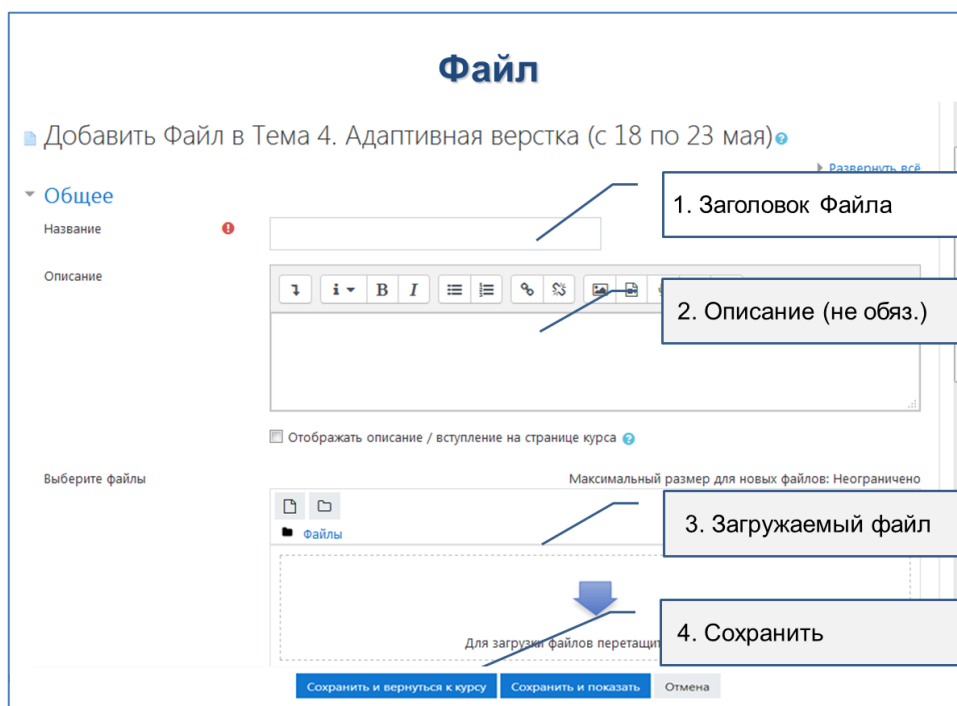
Файл

Добавить Файл в Тема 4. Адаптивная верстка (с 18 по 23 мая)

Развернуть всё

Общее

Название

Описание

1. Заголовок Файла

2. Описание (не обяз.)

Отображать описание / вступление на странице курса

Выберите файлы

Максимальный размер для новых файлов: Неограничено

Файлы

3. Загружаемый файл

Для загрузки файлов перетащи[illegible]

4. Сохранить

Сохранить и вернуться к курсу

Сохранить и показать

Отмена